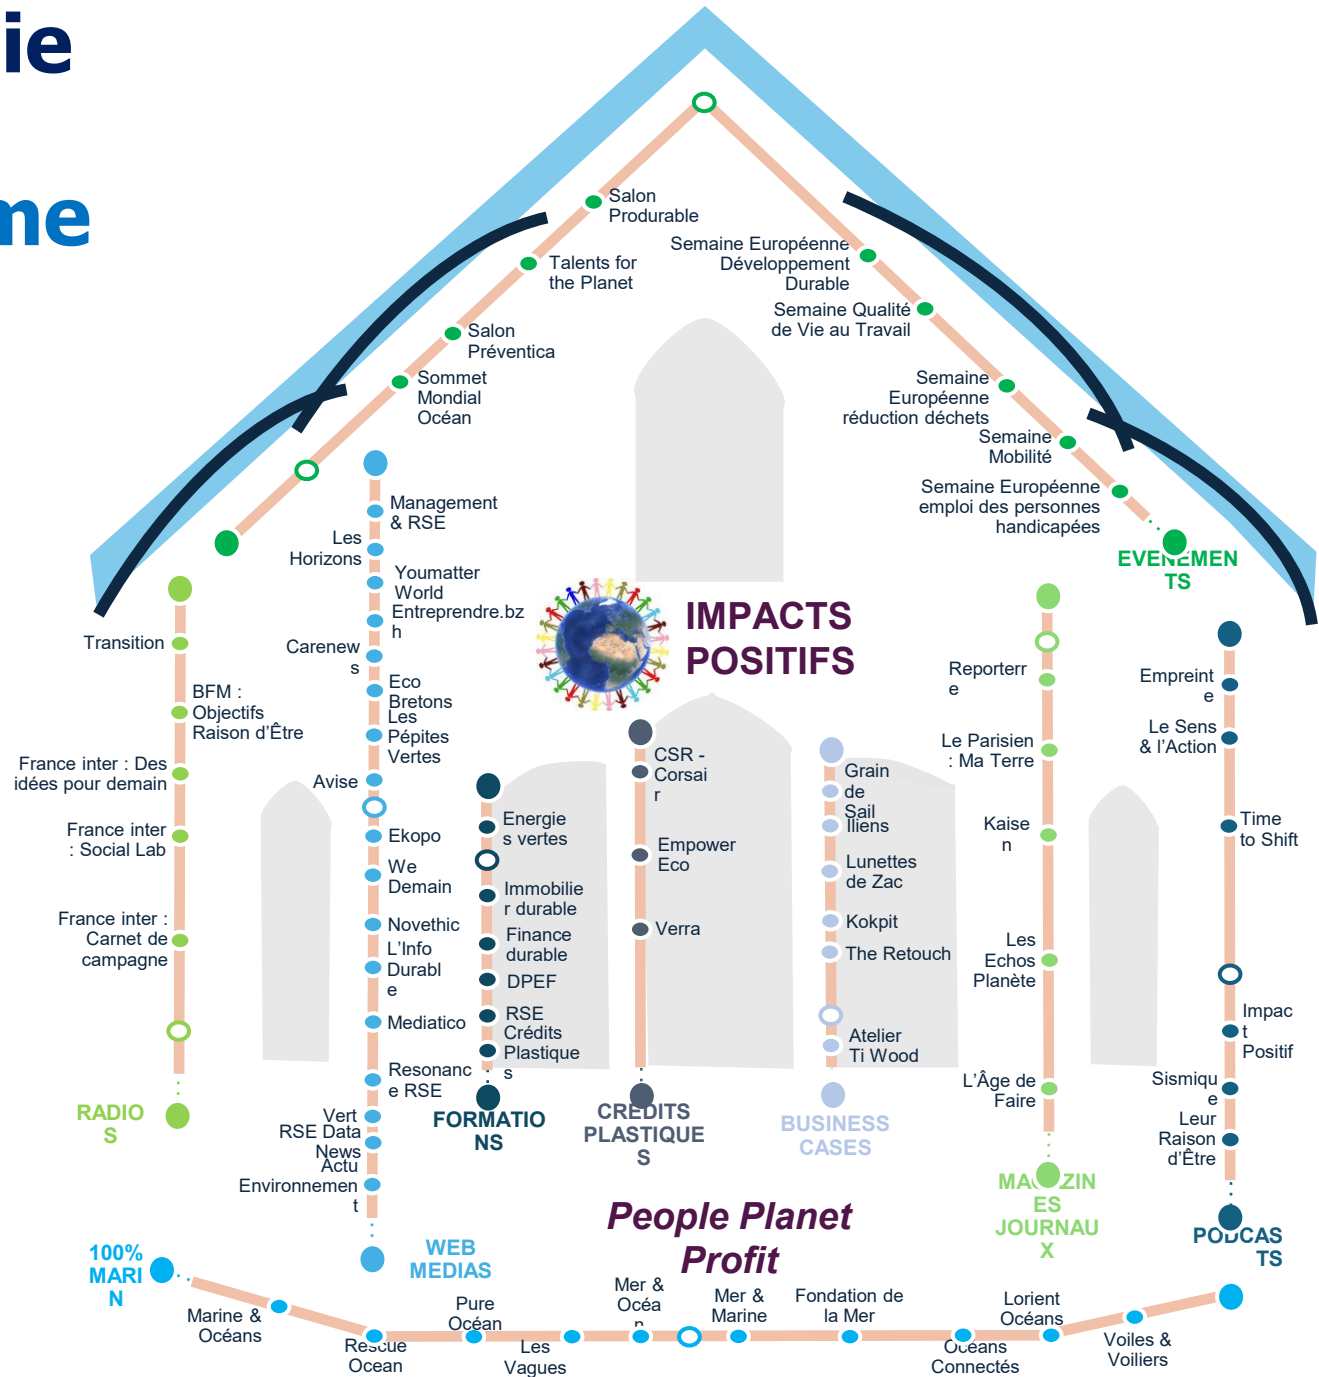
ie

ne

Salon Produrable

Talents for the Planet

Salon Préventica

Sommet Mondial Océan

Semaine Européenne Développement Durable

Semaine Qualité de Vie au Travail

Semaine Européenne réduction déchets

Semaine Mobilité

Semaine Européenne emploi des personnes handicapées

EVENEMENTS

IMPACTS POSITIFS

Transition

BFM : Objectifs Raison d'Être

France inter : Des idées pour demain

France inter : Social Lab

France inter : Carnet de campagne

RADIOS

Management & RSE

Les Horizons

Youmatter World

Entreprendre.bzh

Carenews

Eco Bretons

Les Pépites Vertes

Avise

Ekopo

We Demain

Novethic

L'Info Durable

Mediatico

Resonance RSE

Vert

RSE Data News

Actu Environnement

WEB MEDIAS

Energies vertes

Immobilier durable

Finance durable

DPEF

RSE

Crédits Plastiques

FORMATIONS

CSR - Corsair

Empower Eco

Verra

CREDITS PLASTIQUES

Grain de Sail

Iliens

Lunettes de Zac

Kokpit

The Retouch

Atelier Ti Wood

BUSINESS CASES

Reporterre

Le Parisien : Ma Terre

Kaisen

Les Echos Planète

L'Âge de Faire

MAGAZINES JOURNAUX

Empreinte

Le Sens & l'Action

Time to Shift

Impact Positif

Sismique

Leur Raison d'Être

PODCASTS

People Planet Profit

100% MARIN

Marine & Océans

Rescue Ocean

Pure Océan

Les Vagues

Mer & Océan

Mer & Marine

Fondation de la Mer

Océans Connectés

Lorient Océans

Voiles & Voiliers